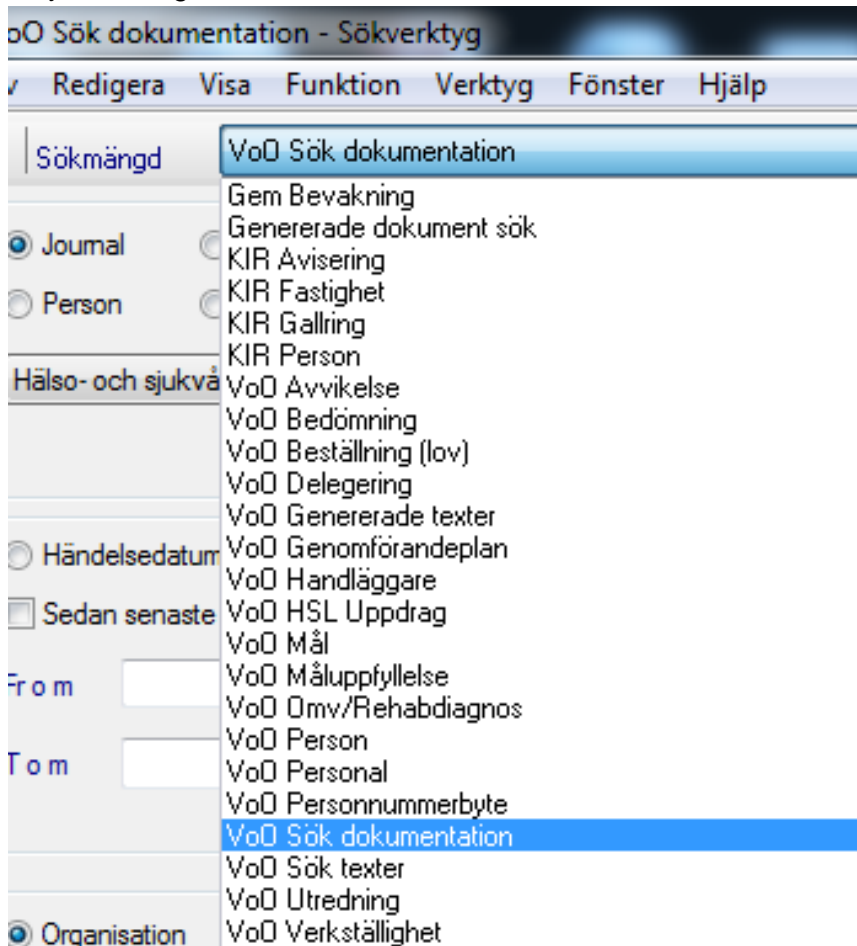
oO Sök dokumentation - Sökverktyg

v Redigera Visa Funktion Verktyg Fönster Hjälp

Sökmängd VoO Sök dokumentation

Gem Bevakning
Genererade dokument sök
KIR Avisering
KIR Fastighet
KIR Gallring
KIR Person
VoO Avvikelse
VoO Bedömning
VoO Beställning (lov)
VoO Delegering
VoO Genererade texter
VoO Genomförandeplan
VoO Handläggare
VoO HSL Uppdrag
VoO Mål
VoO Måluppfyllelse
VoO Omv/Rehabdiagnos
VoO Person
VoO Personal
VoO Personnummerbyte
VoO Sök dokumentation
VoO Sök texter
VoO Utredning
VoO Verkställighet

Journal

Person

Hälso- och sjukvå

Händelsedatum

Sedan senaste

From

Tom

Organisation